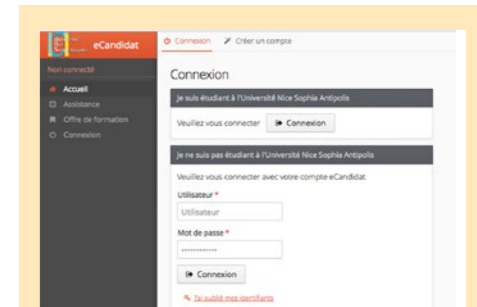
eCandidat

Non connecté

Accueil

Assistance

Offre de formation

Connexion

Connexion

Créer un compte

Connexion

Je suis étudiant à l'Université Nice Sophia Antipolis

Veuillez vous connecter

Connexion

Je ne suis pas étudiant à l'Université Nice Sophia Antipolis

Veuillez vous connecter avec votre compte eCandidat

Utilisateur *

Utilisateur

Mot de passe *

••••••••••••

Connexion

J'ai oublié mes identifiants